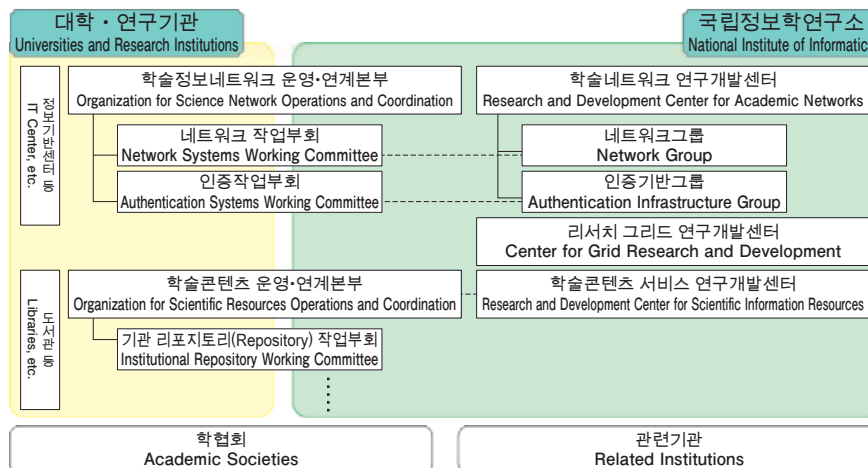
대학・연구기관
Universities and Research Institutions

정보기반센터 등
IT Center, etc.

학술정보네트워크 운영•연계본부
Organization for Science Network Operations and Coordination

네트워크 작업부회
Network Systems Working Committee

인증작업부회
Authentication Systems Working Committee

도서관 등
Libraries, etc.

학술콘텐츠 운영•연계본부
Organization for Scientific Resources Operations and Coordination

기관 리포지토리(Repository) 작업부회
Institutional Repository Working Committee

국립정보학연구소
National Institute of Informatic

학술네트워크 연구개발센터
Research and Development Center for Academic Networks

네트워크그룹
Network Group

인증기반그룹
Authentication Infrastructure Group

리서치 그리드 연구개발센터
Center for Grid Research and Development

학술콘텐츠 서비스 연구개발센터
Research and Development Center for Scientific Information Resources

학협회
Academic Societies

관련기관
Related Institutions